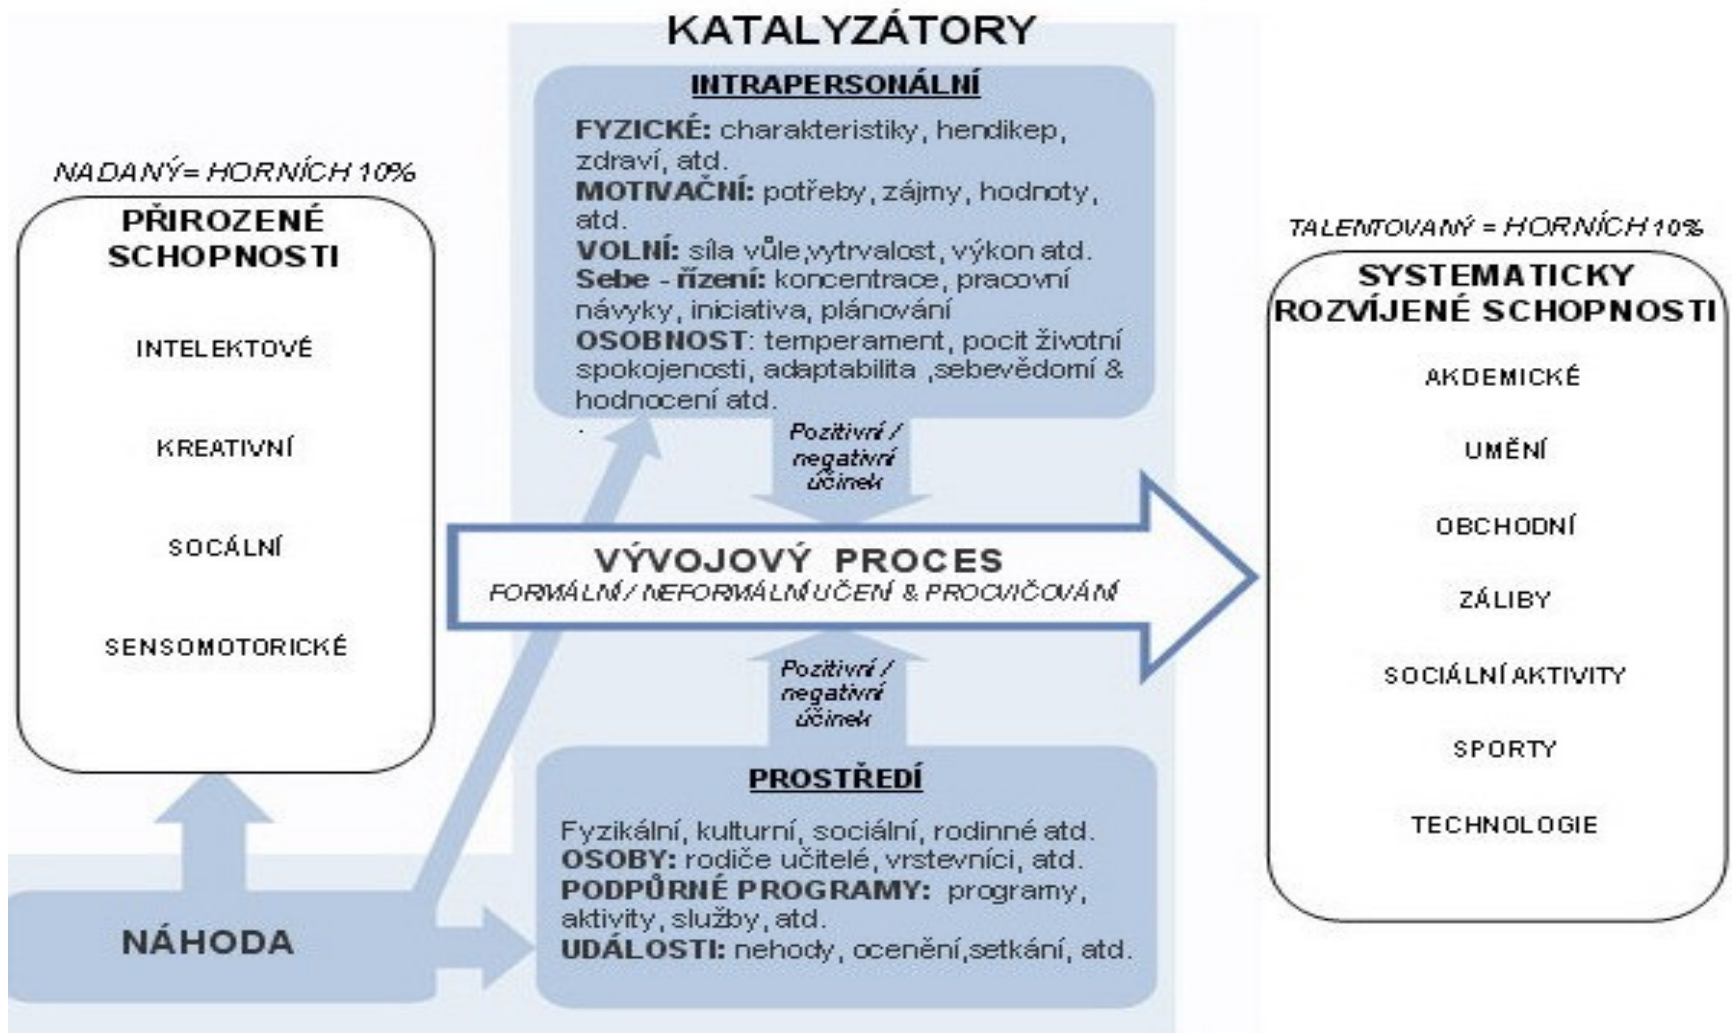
KATALYZÁTORY

NADANÝ= HORNÍCH 10%

PŘIROZENÉ SCHOPNOSTI

INTELEKTOVÉ

KREATIVNÍ

SOCÁLNÍ

SENSOMOTORICKÉ

INTRAPERSONÁLNÍ

FYZICKÉ: charakteristiky, hendikep, zdraví, atd.
MOTIVAČNÍ: potřeby, zájmy, hodnoty, atd.
VOLNÍ: síla vůle,vytrvalost, výkon atd.
Sebe - řízení: koncentrace, pracovní návyky, iniciativa, plánování
OSOBNOST: temperament, pocit životní spokojenosti, adaptabilita ,sebevědomí & hodnocení atd.

Pozitivní / negativní účinek

VÝVOJOVÝ PROCES
FORMÁLNÍ / NEFORMÁLNÍ UČENÍ & PROCVIČOVÁNÍ

Pozitivní / negativní účinek

PROSTŘEDÍ

Fyzikální, kulturní, sociální, rodinné atd.
OSOBY: rodiče učitelé, vrstevníci, atd.
PODPŮRNÉ PROGRAMY: programy, aktivity, služby, atd.
UDÁLOSTI: nehody, ocenění,setkání, atd.

NÁHODA

TALENTOVANÝ = HORNÍCH 10%

SYSTEMATICKY ROZVÍJENÉ SCHOPNOSTI

AKDEMICKÉ

UMĚNÍ

OBCHODNÍ

ZÁLIBY

SOCIÁLNÍ AKTIVITY

SPORTY

TECHNOLOGIE